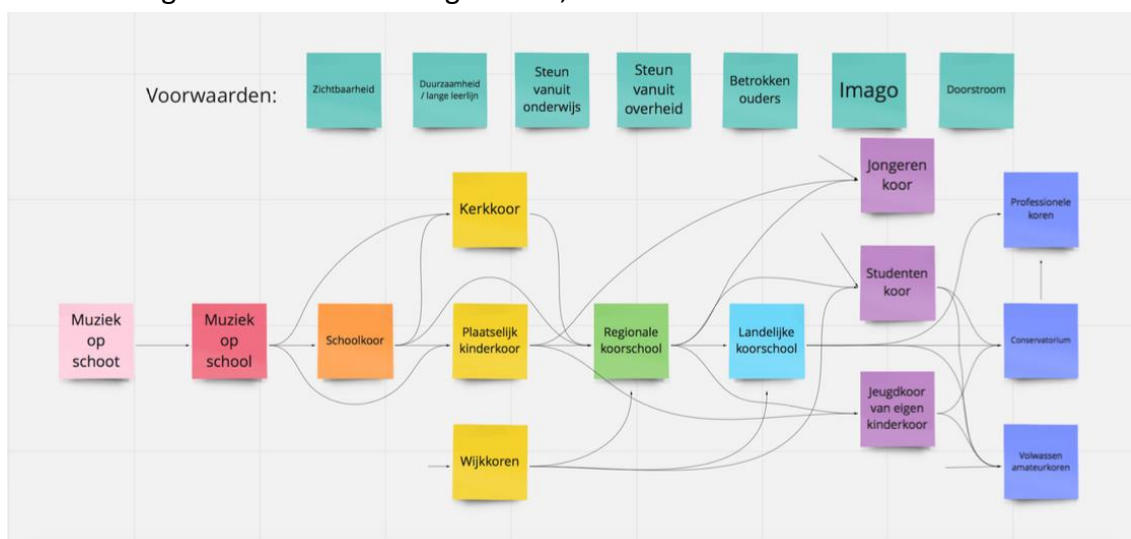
Voorwaarden:

Zichtbaarheid

Duurzaamheid / lange leerlijn

Steun vanuit onderwijs

Steun vanuit overheid

Betrokken ouders

Imago

Doorstroom

Muziek op schoot

Muziek op school

Schoolkoor

Kerkkoor

Plaatselijk kinderkoor

Wijkkoren

Regionale koorschool

Landelijke koorschool

Jongeren koor

Studenten koor

Jeugdkoor van eigen kinderkoor

Professionele koren

Conservatorium

Volwassen amateurkoren